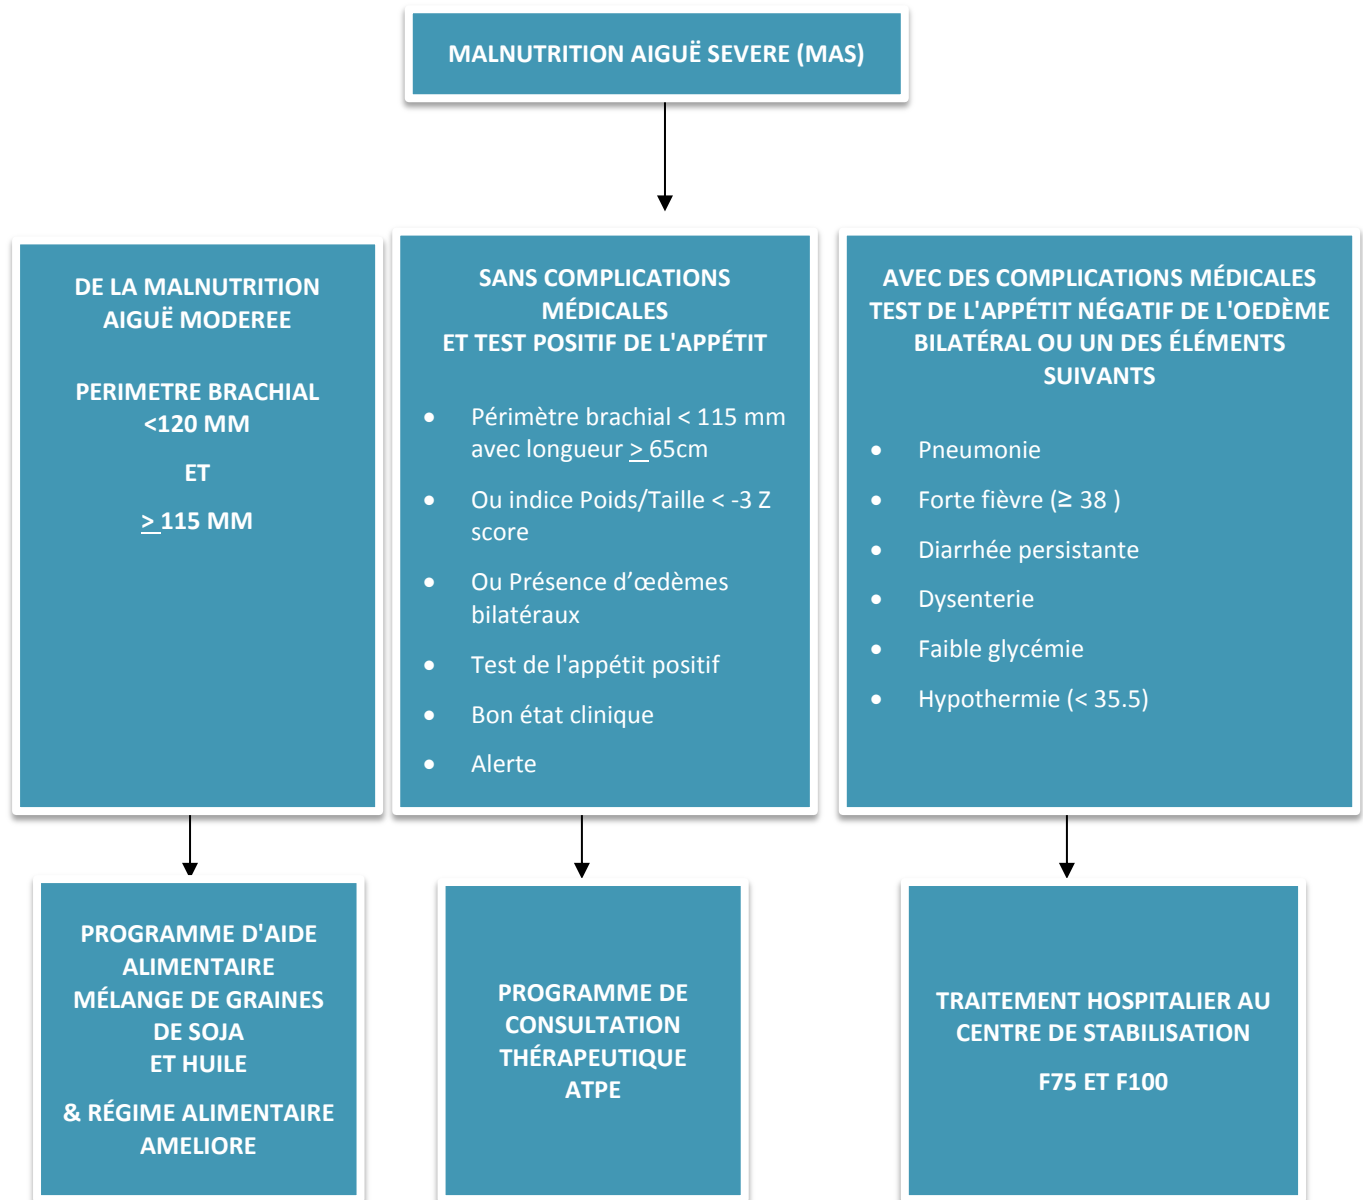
MALNUTRITION AIGUË SEVERE (MAS)

DE LA MALNUTRITION AIGUË MODEREE

PERIMETRE BRACHIAL <120 MM

ET

> 115 MM

SANS COMPLICATIONS MÉDICALES
ET TEST POSITIF DE L'APPÉTIT

- Périmètre brachial < 115 mm avec longueur > 65cm
- Ou indice Poids/Taille < -3 Z score
- Ou Présence d'œdèmes bilatéraux
- Test de l'appétit positif
- Bon état clinique
- Alerte

AVEC DES COMPLICATIONS MÉDICALES TEST DE L'APPÉTIT NÉGATIF DE L'OEDÈME BILATÉRAL OU UN DES ÉLÉMENTS SUIVANTS

- Pneumonie
- Forte fièvre (≥ 38 )
- Diarrhée persistante
- Dysenterie
- Faible glycémie
- Hypothermie (< 35.5)

PROGRAMME D'AIDE ALIMENTAIRE
MÉLANGE DE GRAINES DE SOJA
ET HUILE

& RÉGIME ALIMENTAIRE AMELIORE

PROGRAMME DE CONSULTATION THÉRAPEUTIQUE ATPE

TRAITEMENT HOSPITALIER AU CENTRE DE STABILISATION

F75 ET F100